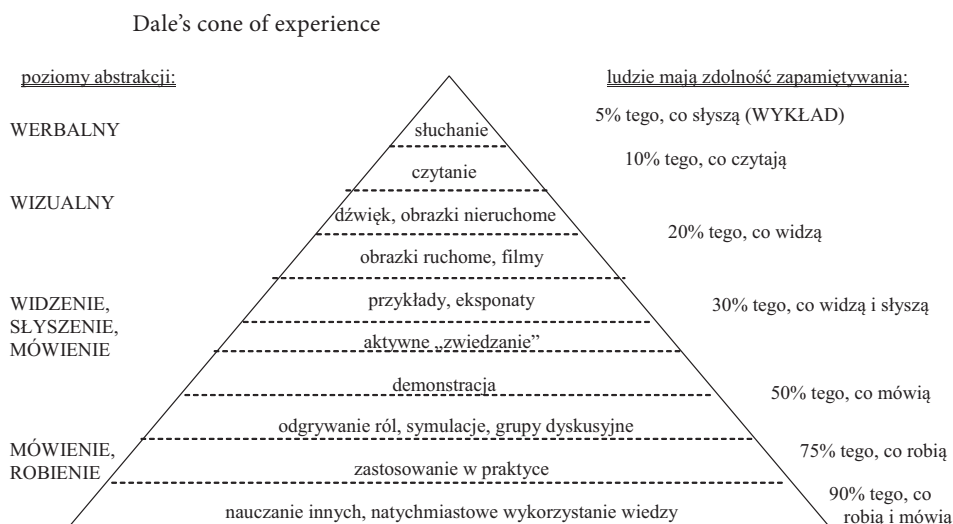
Dale's cone of experience

poziomy abstrakcji:

WERBALNY

WIZUALNY

WIDZENIE, SŁYSZENIE, MÓWIENIE

MÓWIENIE, ROBIENIE

słuchanie

czytanie

dźwięk, obrazki nieruchome

obrazki ruchome, filmy

przykłady, eksponaty

aktywne „zwiedzanie"

demonstracja

odgrywanie ról, symulacje, grupy dyskusyjne

zastosowanie w praktyce

nauczanie innych, natychmiastowe wykorzystanie wiedzy

ludzie mają zdolność zapamiętywania:

5% tego, co słyszą (WYKŁAD)

10% tego, co czytają

20% tego, co widzą

30% tego, co widzą i słyszą

50% tego, co mówią

75% tego, co robią

90% tego, co robią i mówią